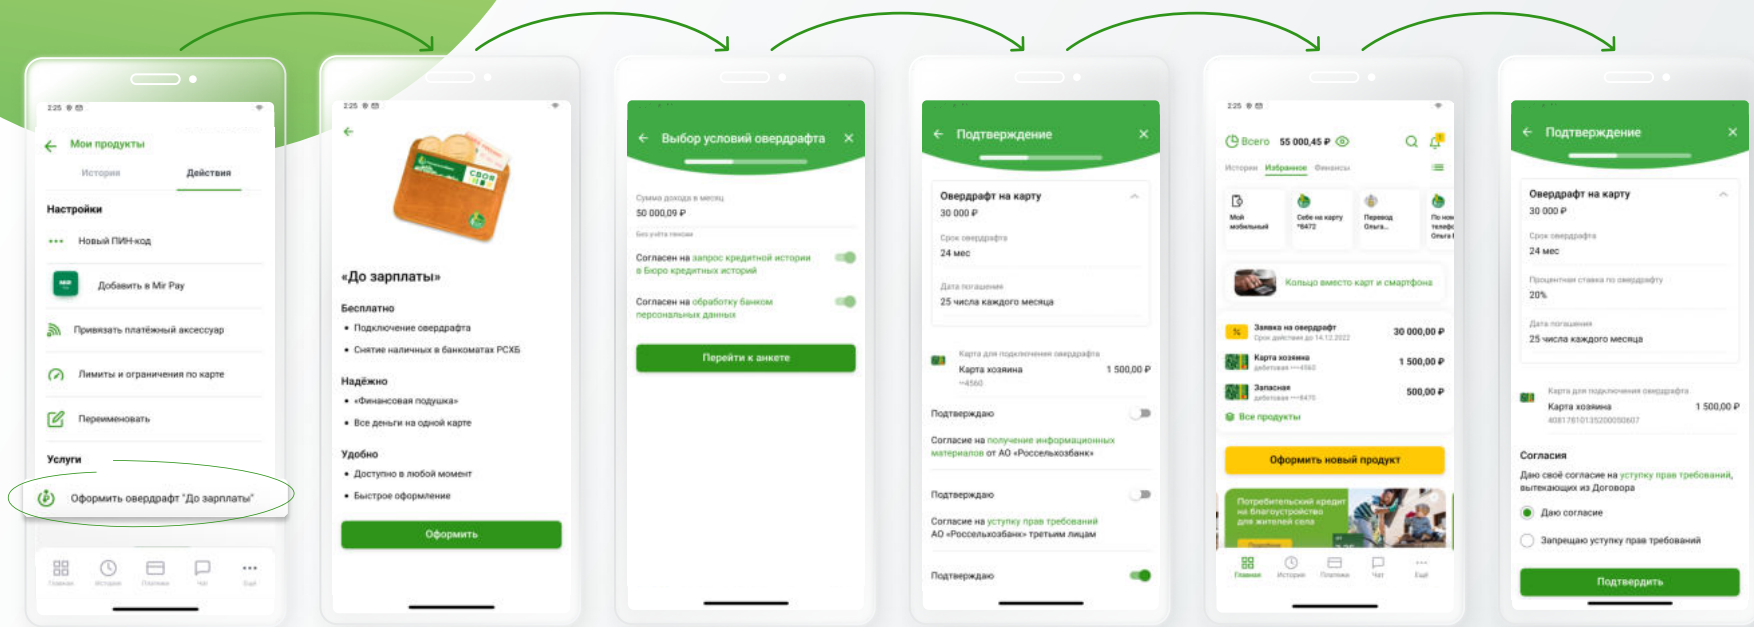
2:25

Мои продукты

История | Действия

Настройки

Новый ПИН-код

Добавить в Mir Pay

Привязать платёжный аксессуар

Лимиты и ограничения по карте

Переименовать

Услуги

Оформить овердрафт "До зарплаты"

Главная | История | Платежи | Чат | Ещё

2:25

СВОЯ

«До зарплаты»

Бесплатно
• Подключение овердрафта
• Снятие наличных в банкоматах РСХБ

Надёжно
• «Финансовая подушка»
• Все деньги на одной карте

Удобно
• Доступно в любой момент
• Быстрое оформление

Оформить

Выбор условий овердрафта

Сумма дохода в месяц
50 000,00 ₽
Без учёта текущих

Согласен на запрос кредитной истории в Бюро кредитных историй

Согласен на обработку банком персональных данных

Перейти к анкете

Подтверждение

Овердрафт на карту
30 000 ₽

Срок овердрафта
24 мес

Дата погашения
25 числа каждого месяца

Карта для подключения овердрафта
Карта хозяина 1 500,00 ₽
••4560

Подтверждаю

Согласие на получение информационных материалов от АО «Россельхозбанк»

Подтверждаю

Согласие на уступку прав требований АО «Россельхозбанк» третьим лицам

Подтверждаю

2:25

Всего 55 000,45 ₽

История | Избранное | Финансы

Мой мобильный | Себе на карту *8472 | Перевод Ольга... | По ном телефо Ольга

Кольцо вместо карт и смартфона

Заявка на овердрафт 30 000,00 ₽
Срок действия до 14.12.2022

Карта хозяина 1 500,00 ₽
дебетовая ••4560

Запасная 500,00 ₽
дебетовая ••8470

Все продукты

Оформить новый продукт

Потребительский кредит на благоустройство для жителей села

Подробнее

Главная | История | Платежи | Чат | Ещё

Подтверждение

Овердрафт на карту
30 000 ₽

Срок овердрафта
24 мес

Процентная ставка по овердрафту
20%

Дата погашения
25 числа каждого месяца

Карта для подключения овердрафта
Карта хозяина 1 500,00 ₽
40817810135200050607

Согласия

Даю своё согласие на уступку прав требований, вытекающих из Договора

Даю согласие

Запрещаю уступку прав требований

Подтвердить